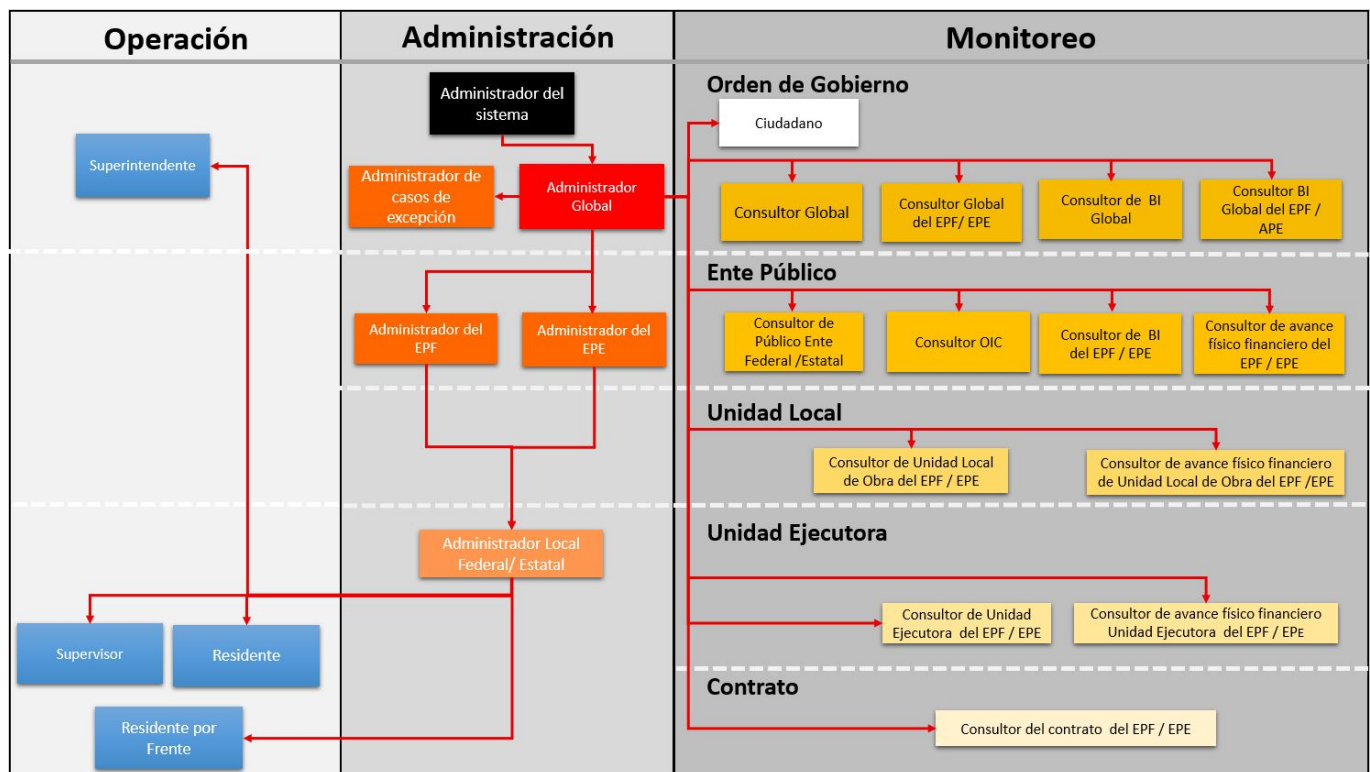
Operación

Superintendente

Supervisor

Residente

Residente por Frente

Administración

Administrador del sistema

Administrador de casos de excepción

Administrador Global

Administrador del EPF

Administrador del EPE

Administrador Local Federal/ Estatal

Monitoreo

Orden de Gobierno

Ciudadano

Consultor Global

Consultor Global del EPF/ EPE

Consultor de BI Global

Consultor BI Global del EPF / APE

Ente Público

Consultor de Público Ente Federal /Estatal

Consultor OIC

Consultor de BI del EPF / EPE

Consultor de avance físico financiero del EPF / EPE

Unidad Local

Consultor de Unidad Local de Obra del EPF / EPE

Consultor de avance físico financiero de Unidad Local de Obra del EPF /EPE

Unidad Ejecutora

Consultor de Unidad Ejecutora del EPF / EPE

Consultor de avance físico financiero Unidad Ejecutora del EPF / EPE

Contrato

Consultor del contrato del EPF / EPE